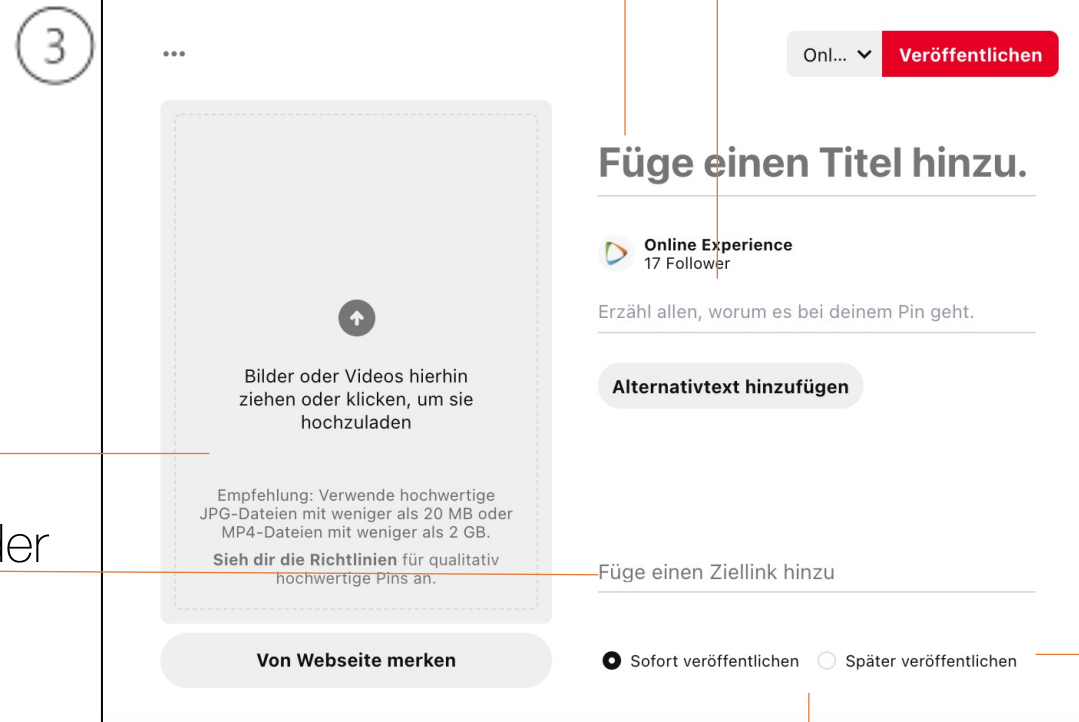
3

...

Onl... Veröffentlichen

Füge einen Titel hinzu.

Online Experience
17 Follower

Erzähl allen, worum es bei deinem Pin geht.

Alternativtext hinzufügen

Bilder oder Videos hierhin ziehen oder klicken, um sie hochzuladen

Empfehlung: Verwende hochwertige JPG-Dateien mit weniger als 20 MB oder MP4-Dateien mit weniger als 2 GB.

**Sieh dir die Richtlinien** für qualitativ hochwertige Pins an.

ler

Füge einen Ziellink hinzu

Von Webseite merken

Sofort veröffentlichen Später veröffentlichen